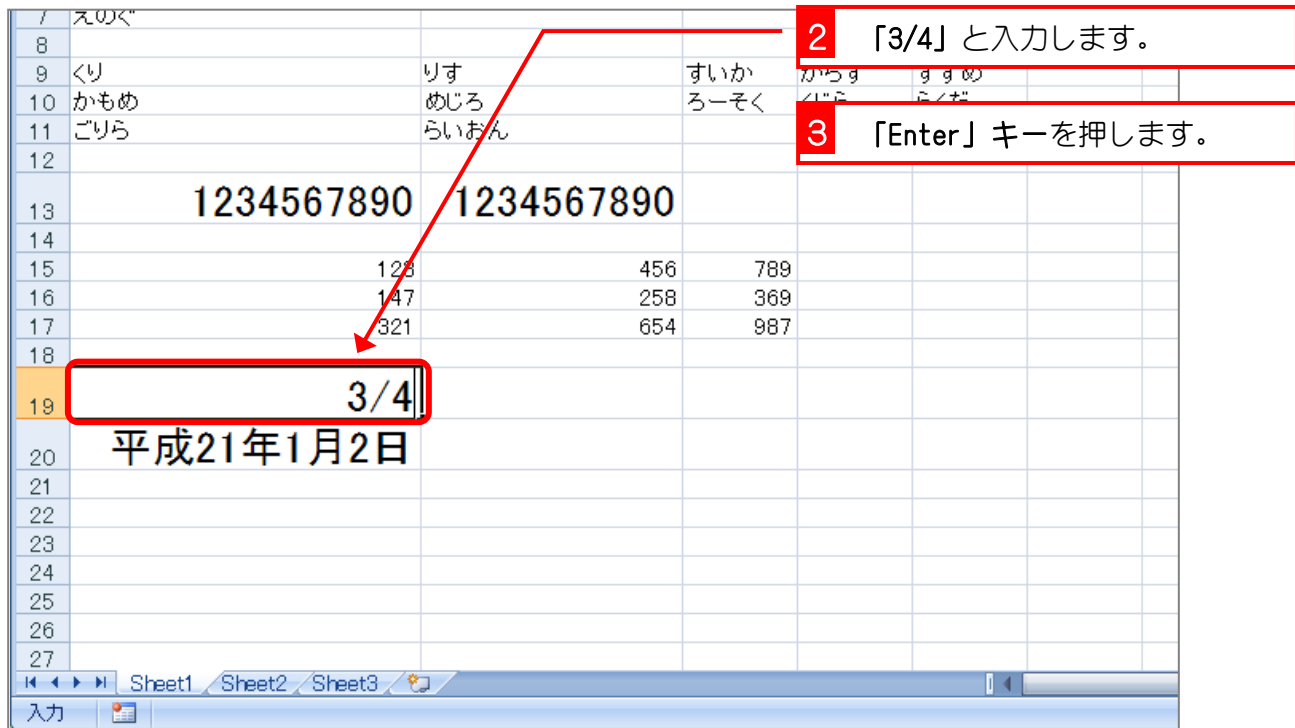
7 えのぐ
8
9 くり りす すいか からす すずめ
10 かもめ めじろ ろーそく くじら らくだ
11 ごりら らいおん
12
13 1234567890 1234567890
14

| | | | |
|---|---|---|---|
| 15 | 123 | 456 | 789 |
| 16 | 147 | 258 | 369 |
| 17 | 321 | 654 | 987 |

18
19 3/4
20 平成21年1月2日
21
22
23
24
25
26
27

2 「3/4」と入力します。

3 「Enter」キーを押します。

Sheet1 Sheet2 Sheet3

入力